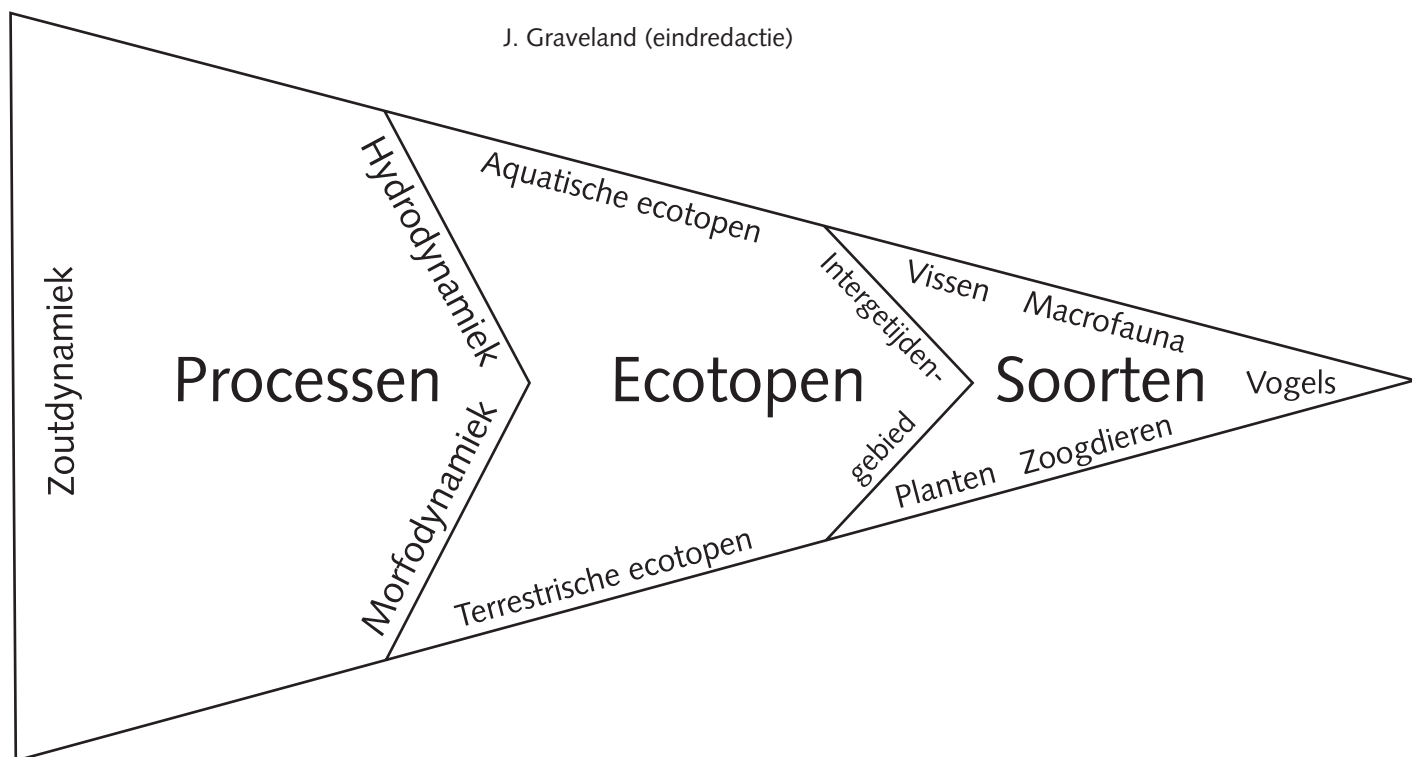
J. Graveland (eindredactie)

Zoutdynamiek

Processen

Hydrodynamiek

Morfodynamiek

Aquatische ecotopen

Ecotopen

Terrestrische ecotopen

Intergetijdengebied

Vissen

Macrofauna

Soorten

Vogels

Planten

Zoogdieren